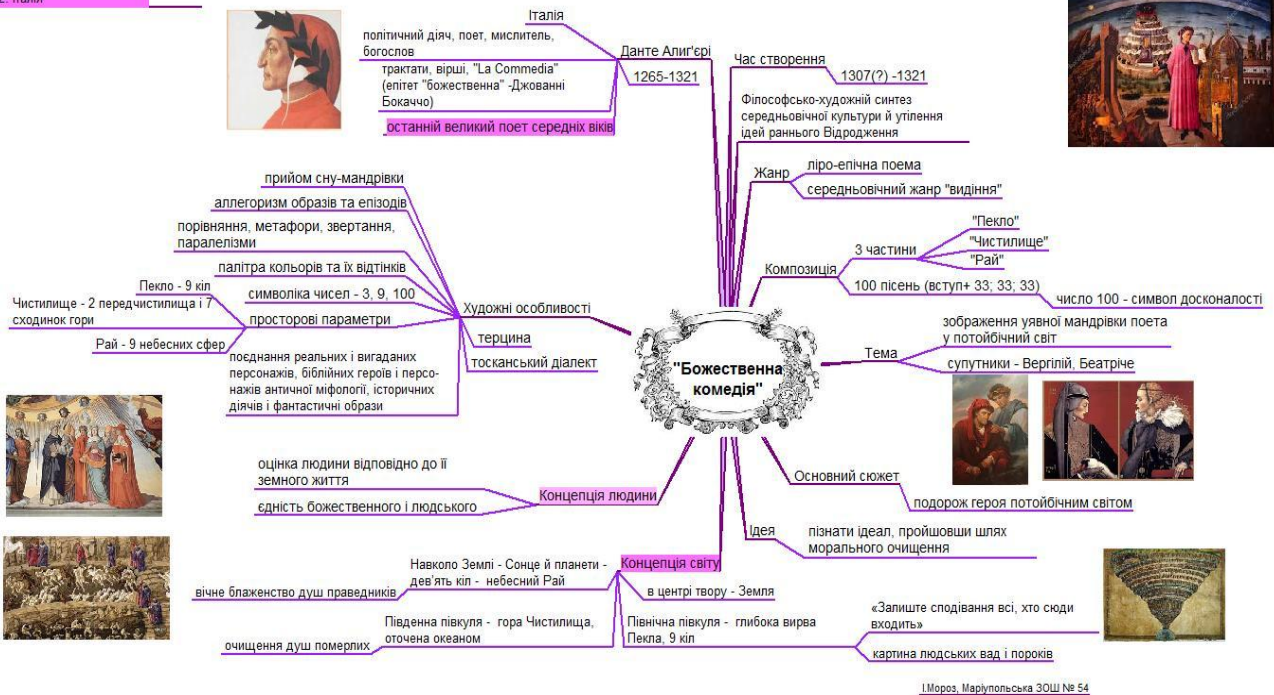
"Божественна комедія"

Данте Алиг'єрі
Італія
політичний діяч, поет, мислитель, богослов
трактати, вірші, "La Commedia" (епітет "божественна" -Джованні Бокаччо)
1265-1321
останній великий поет середніх віків

Час створення
1307(?) -1321
Філософсько-художній синтез середньовічної культури й утілення ідей раннього Відродження

Жанр
ліро-епічна поема
середньовічний жанр "видіння"

Композиція
3 частини
"Пекло"
"Чистилище"
"Рай"
100 пісень (вступ+ 33; 33; 33)
число 100 - символ досконалості

Тема
зображення уявної мандрівки поета у потойбічний світ
супутники - Вергілій, Беатріче

Основний сюжет
подорож героя потойбічним світом

Ідея
пізнати ідеал, пройшовши шлях морального очищення

Художні особливості
прийом сну-мандрівки
аллегоризм образів та епізодів
порівняння, метафори, звертання, паралелізми
палітра кольорів та їх відтінків
символіка чисел - 3, 9, 100
просторові параметри
Пекло - 9 кіл
Чистилище - 2 передчистилища і 7 сходинок гори
Рай - 9 небесних сфер
терцина
тосканський діалект
поєднання реальних і вигаданих персонажів, біблійних героїв і персонажів античної міфології, історичних діячів і фантастичні образи

Концепція людини
оцінка людини відповідно до її земного життя
єдність божественного і людського

Концепція світу
Навколо Землі - Сонце й планети - дев'ять кіл - небесний Рай
вічне блаженство душ праведників
в центрі твору - Земля
Південна півкуля - гора Чистилища, оточена океаном
очищення душ померлих
Північна півкуля - глибока вирва Пекла, 9 кіл
«Залиште сподівання всі, хто сюди входить»
картина людських вад і пороків

І.Мороз, Маріупольська ЗОШ № 54